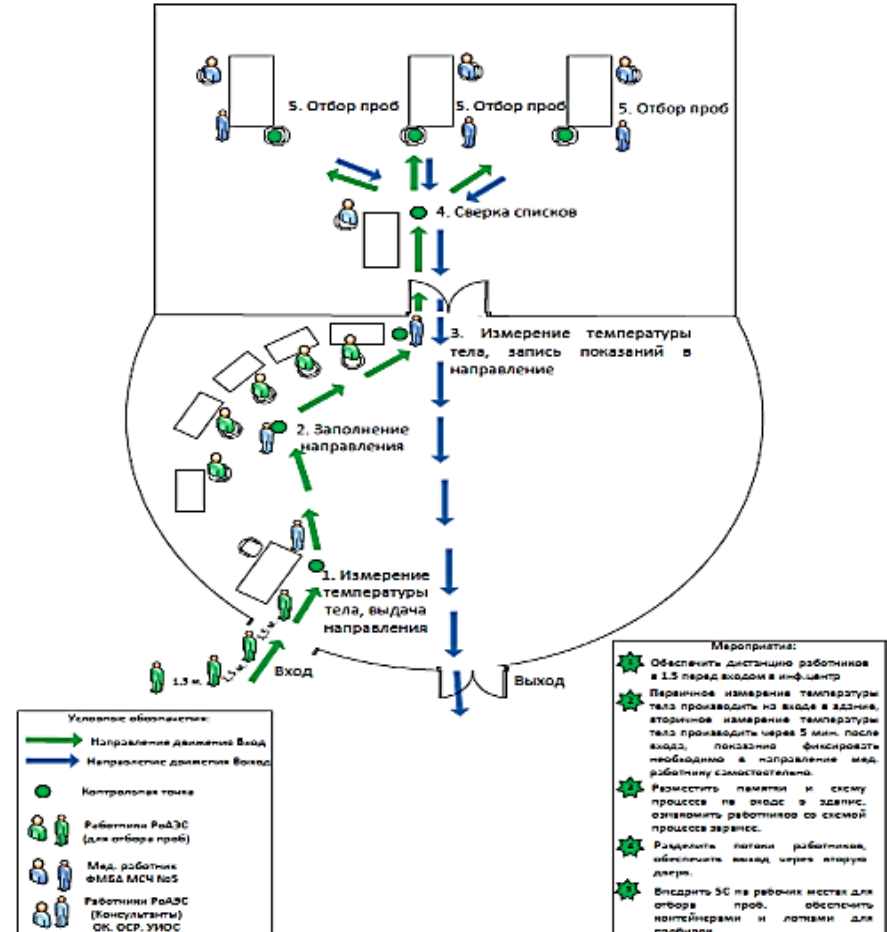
5. Отбор проб
5. Отбор проб
5. Отбор проб

4. Сверка списков

3. Измерение температуры тела, запись показаний в направление

2. Заполнение направления

1. Измерение температуры тела, выдача направления

1.5 м.
1.5 м
1.5 м

Вход

Выход

Условные обозначения:
Направление движения Вход
Направление движения Выход
Контрольная точка
Работники РоАЭС (для отбора проб)
Мед. работник ФМБА МСЧ №5
Работники РоАЭС (Консультанты) ОК, ОСР, УИОС

Мероприятия:
1 Обеспечить дистанцию работников в 1.5 перед входом в инф.центр
2 Первичное измерение температуры тела производить на входе в здание, вторичное измерение температуры тела производить через 5 мин. после входа, показания фиксировать необходимо в направление мед. работнику самостоятельно.
3 Разместить памятки и схему процесса на входе в здание, ознакомить работников со схемой процесса заранее.
4 Разделить потоки работников, обеспечить выход через вторую дверь.
5 Внедрить 5С на рабочих местах для отбора проб, обеспечить контейнерами и лотками для пробирок.